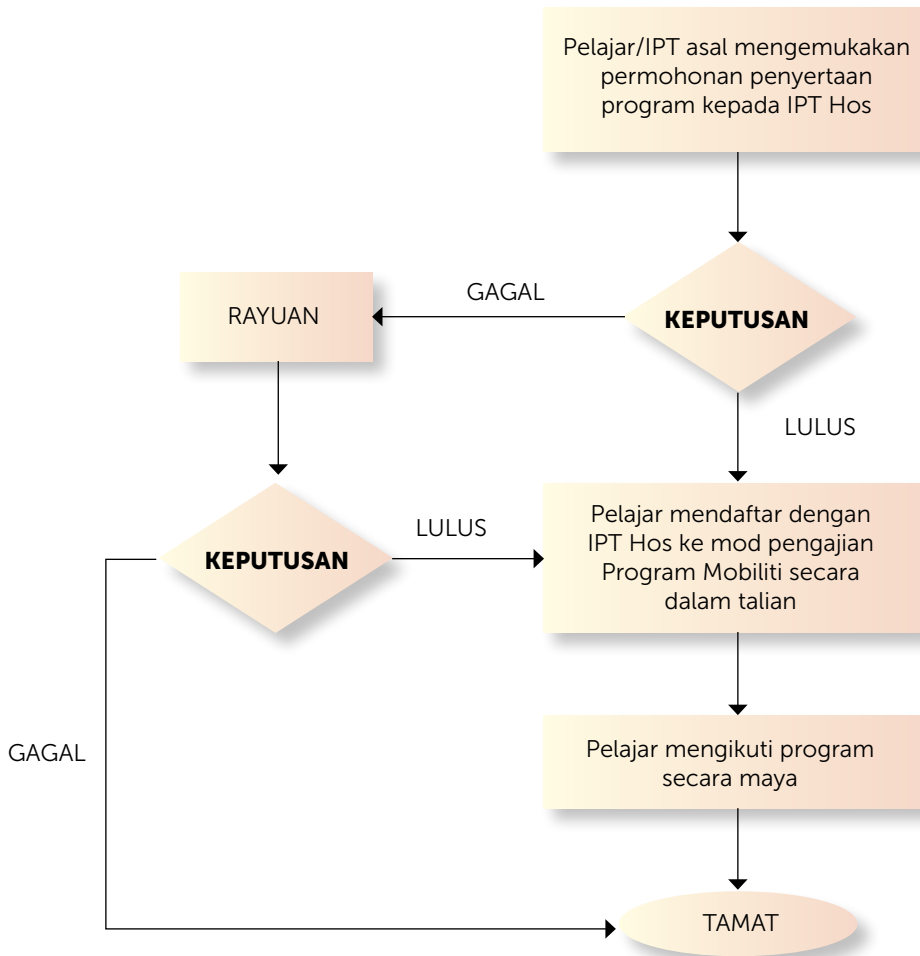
Pelajar/IPT asal mengemukakan permohonan penyertaan program kepada IPT Hos

GAGAL

RAYUAN

KEPUTUSAN

LULUS

LULUS

KEPUTUSAN

Pelajar mendaftar dengan IPT Hos ke mod pengajian Program Mobiliti secara dalam talian

GAGAL

Pelajar mengikuti program secara maya

TAMAT